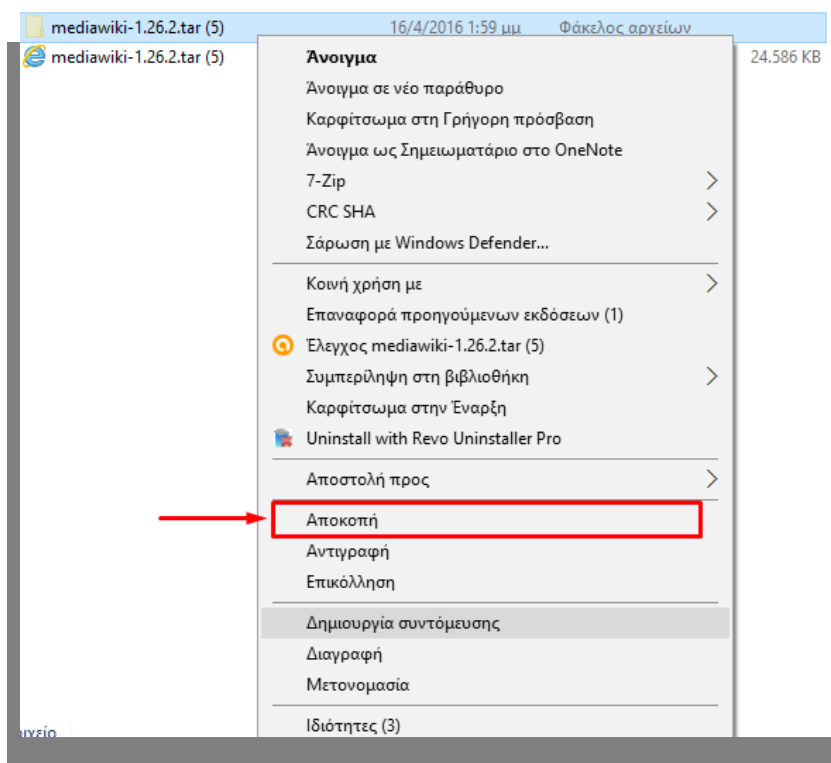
mediawiki-1.26.2.tar (5) 16/4/2016 1:59 μμ Φάκελος αρχείων
mediawiki-1.26.2.tar (5) 24.586 KB

Άνοιγμα
Άνοιγμα σε νέο παράθυρο
Καρφίτσωμα στη Γρήγορη πρόσβαση
Άνοιγμα ως Σημειωματάριο στο OneNote
7-Zip
CRC SHA
Σάρωση με Windows Defender...
Κοινή χρήση με
Επαναφορά προηγούμενων εκδόσεων (1)
Έλεγχος mediawiki-1.26.2.tar (5)
Συμπερίληψη στη βιβλιοθήκη
Καρφίτσωμα στην Έναρξη
Uninstall with Revo Uninstaller Pro
Αποστολή προς
Αποκοπή
Αντιγραφή
Επικόλληση
Δημιουργία συντόμευσης
Διαγραφή
Μετονομασία
Ιδιότητες (3)
χείο